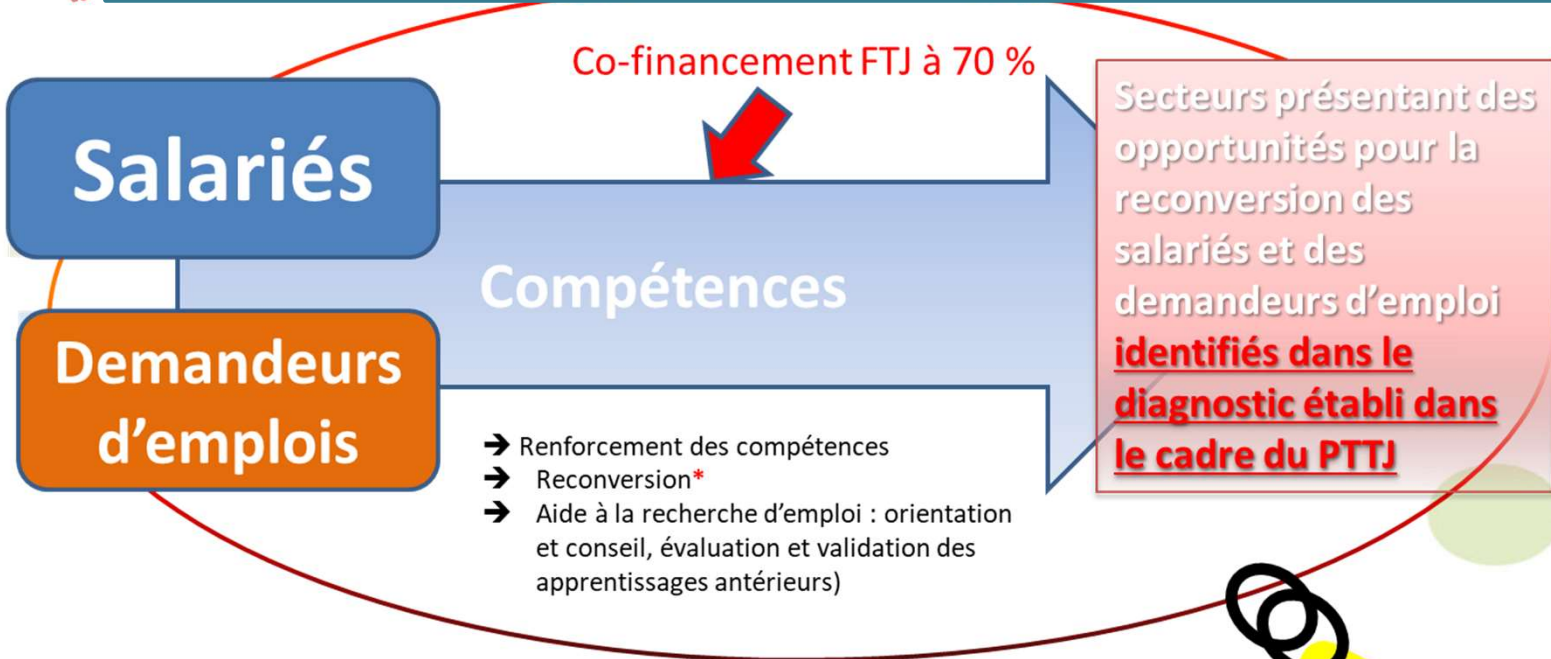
Co-financement FTJ à 70 %

Salariés

Demandeurs d'emplois

Compétences

➔ Renforcement des compétences
➔ Reconversion*
➔ Aide à la recherche d'emploi : orientation et conseil, évaluation et validation des apprentissages antérieurs)

Secteurs présentant des opportunités pour la reconversion des salariés et des demandeurs d'emploi identifiés dans le diagnostic établi dans le cadre du PTTJ